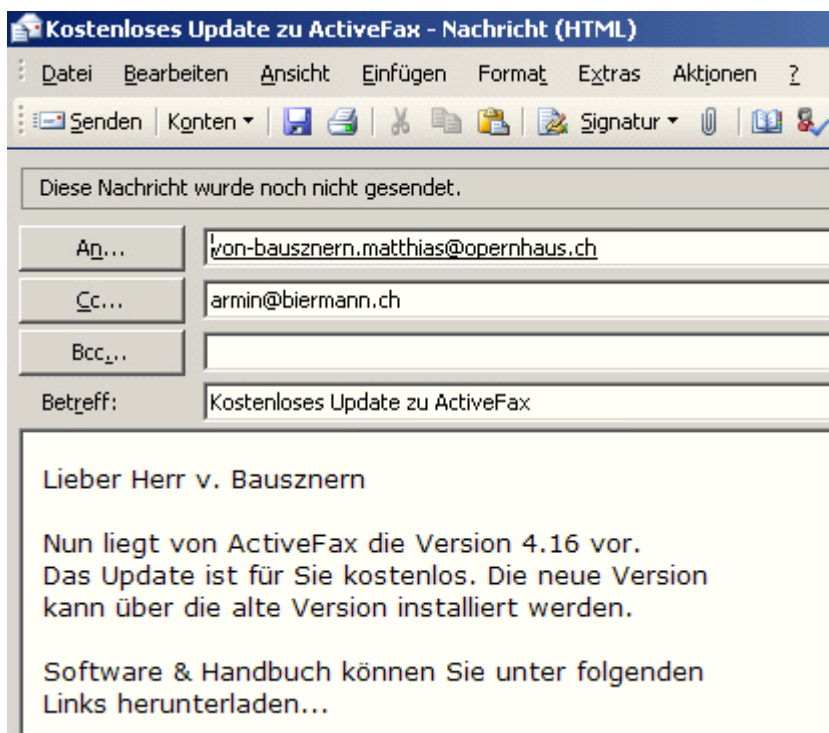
Kostenloses Update zu ActiveFax - Nachricht (HTML)

Datei Bearbeiten Ansicht Einfügen Format Extras Aktionen ?

Senden Konten Signatur

Diese Nachricht wurde noch nicht gesendet.

An... von-bausznern.matthias@opernhaus.ch

Cc... armin@biermann.ch

Bcc...

Betreff: Kostenloses Update zu ActiveFax

Lieber Herr v. Bausznern

Nun liegt von ActiveFax die Version 4.16 vor. Das Update ist für Sie kostenlos. Die neue Version kann über die alte Version installiert werden.

Software & Handbuch können Sie unter folgenden Links herunterladen...